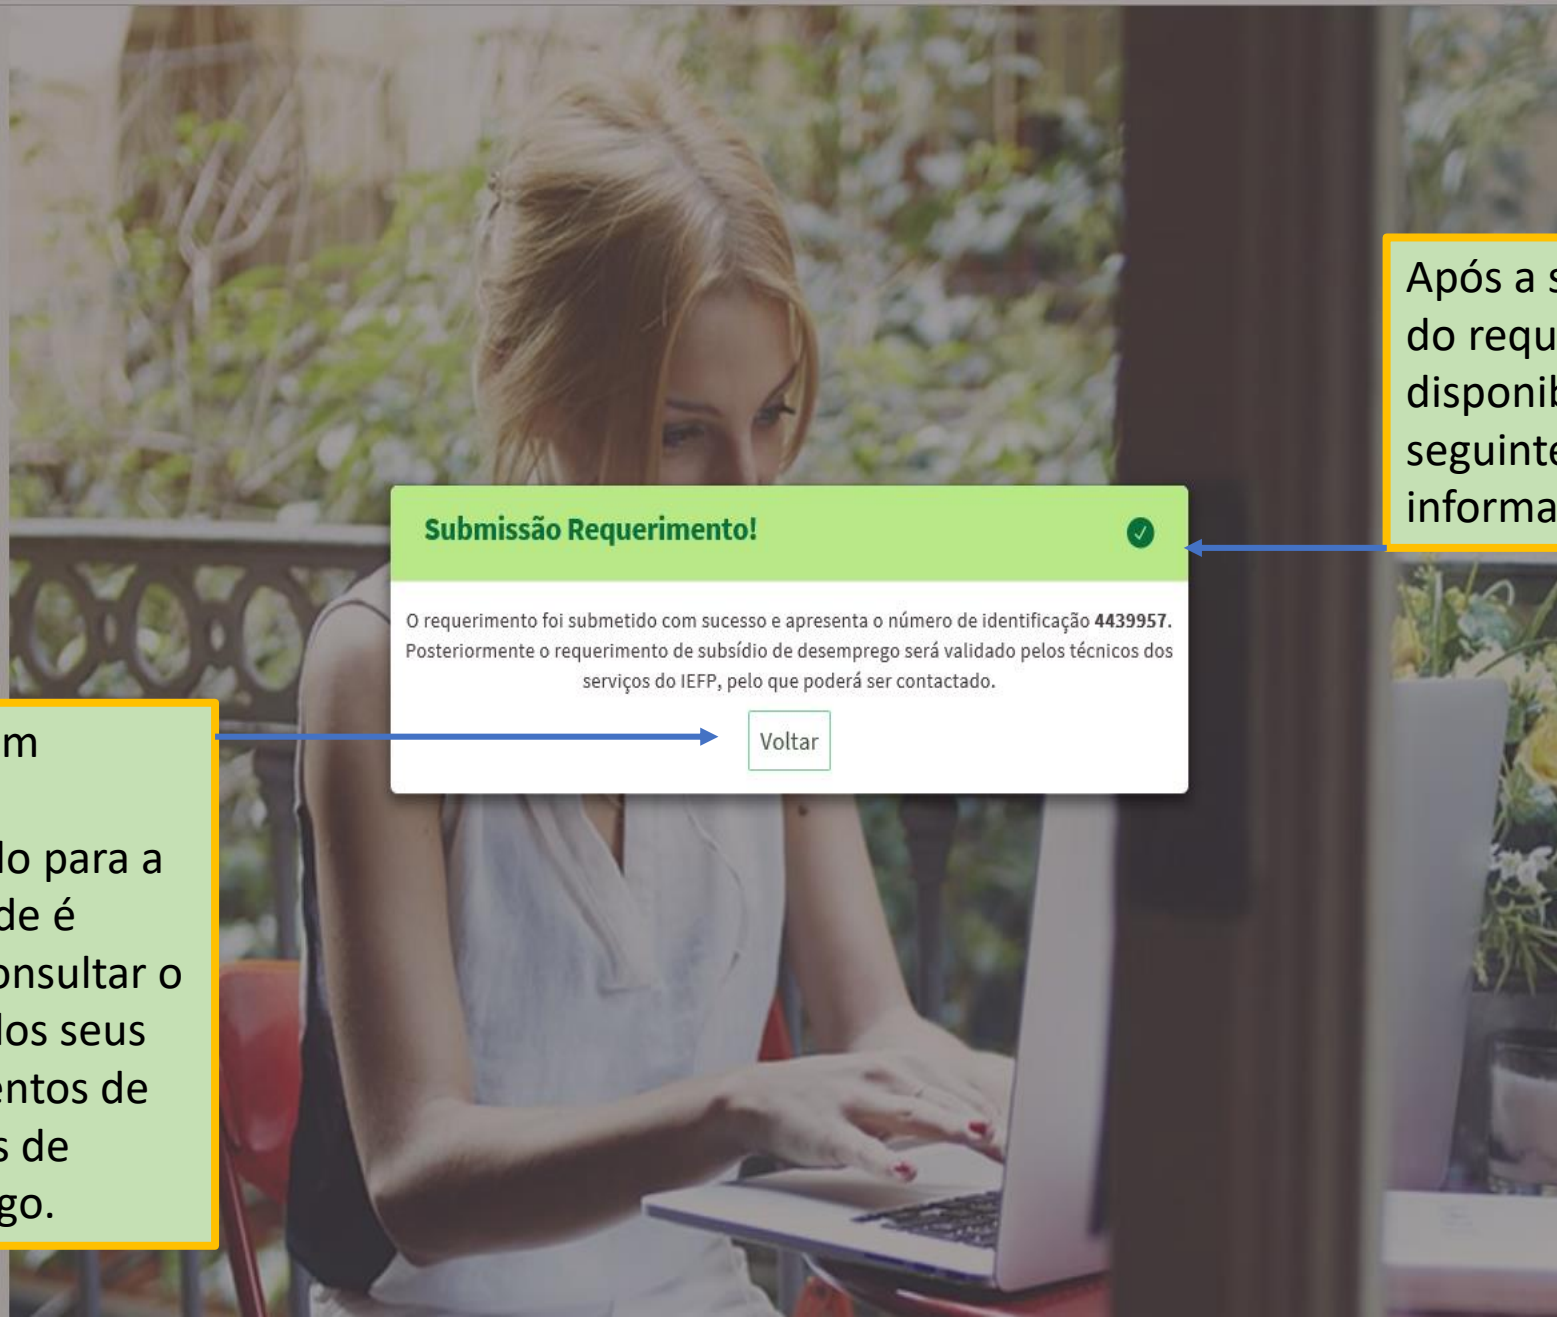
Após a s
do requ
disponib
seguinte
informa

Submissão Requerimento!

O requerimento foi submetido com sucesso e apresenta o número de identificação **4439957**. Posteriormente o requerimento de subsídio de desemprego será validado pelos técnicos dos serviços do IEFP, pelo que poderá ser contactado.

Voltar

m

lo para a
de é
onsultar o
los seus
entos de
s de
go.